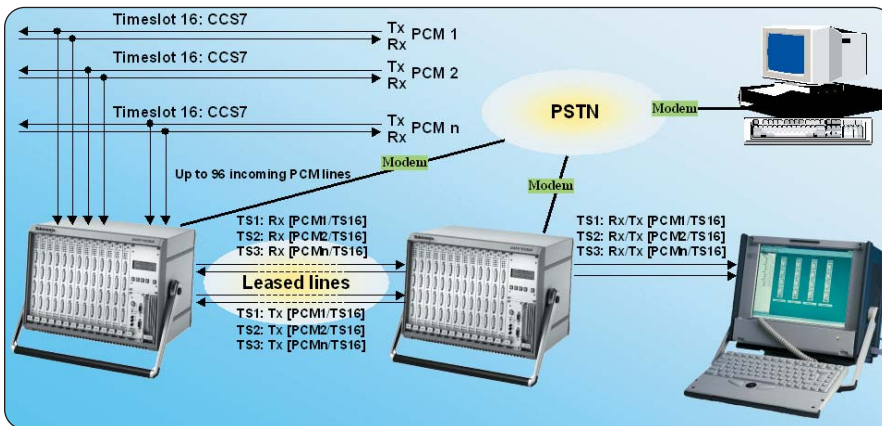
Timeslot 16: CCS7
Tx
Rx PCM 1
Timeslot 16: CCS7
Tx
Rx PCM 2
Timeslot 16: CCS7
Tx
Rx PCM n

PSTN
Modem
Modem
Modem

Up to 96 incoming PCM lines

TS1: Rx [PCM1/TS16]
TS2: Rx [PCM2/TS16]
TS3: Rx [PCMn/TS16]

Leased lines

TS1: Tx [PCM1/TS16]
TS2: Tx [PCM2/TS16]
TS3: Tx [PCMn/TS16]

TS1: Rx/Tx [PCM1/TS16]
TS2: Rx/Tx [PCM2/TS16]
TS3: Rx/Tx [PCMn/TS16]